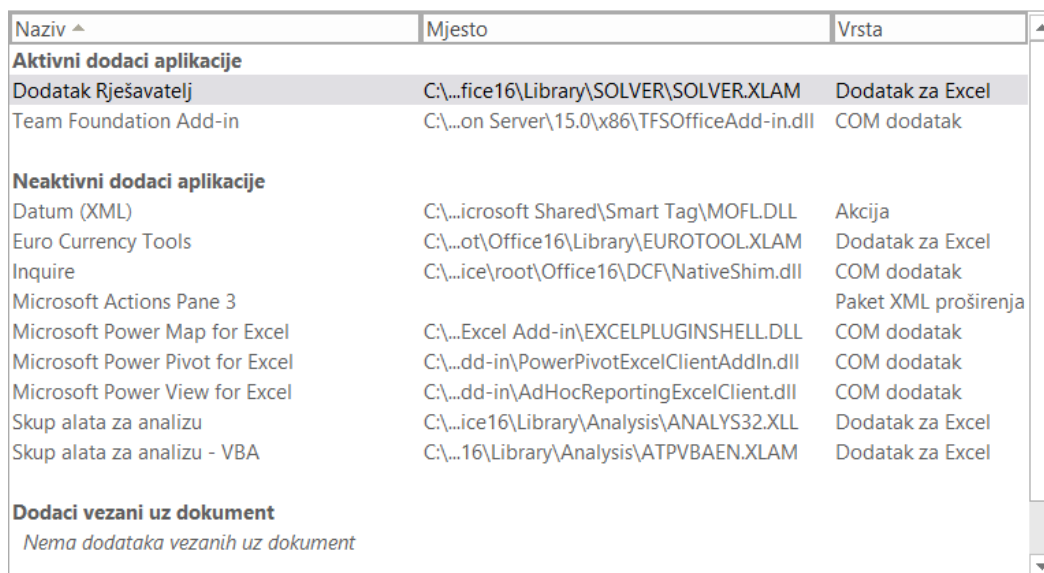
| Naziv ▲ | Mjesto | Vrsta |
|---|---|---|
| **Aktivni dodaci aplikacije** | | |
| Dodatak Rješavatelj | C:\...fice16\Library\SOLVER\SOLVER.XLAM | Dodatak za Excel |
| Team Foundation Add-in | C:\...on Server\15.0\x86\TFSOfficeAdd-in.dll | COM dodatak |
| **Neaktivni dodaci aplikacije** | | |
| Datum (XML) | C:\...icrosoft Shared\Smart Tag\MOFL.DLL | Akcija |
| Euro Currency Tools | C:\...ot\Office16\Library\EUROTOOL.XLAM | Dodatak za Excel |
| Inquire | C:\...ice\root\Office16\DCF\NativeShim.dll | COM dodatak |
| Microsoft Actions Pane 3 | | Paket XML proširenja |
| Microsoft Power Map for Excel | C:\...Excel Add-in\EXCELPLUGINSHELL.DLL | COM dodatak |
| Microsoft Power Pivot for Excel | C:\...dd-in\PowerPivotExcelClientAddIn.dll | COM dodatak |
| Microsoft Power View for Excel | C:\...dd-in\AdHocReportingExcelClient.dll | COM dodatak |
| Skup alata za analizu | C:\...ice16\Library\Analysis\ANALYS32.XLL | Dodatak za Excel |
| Skup alata za analizu - VBA | C:\...16\Library\Analysis\ATPVBAEN.XLAM | Dodatak za Excel |
| **Dodaci vezani uz dokument** | | |
| *Nema dodataka vezanih uz dokument* | | |